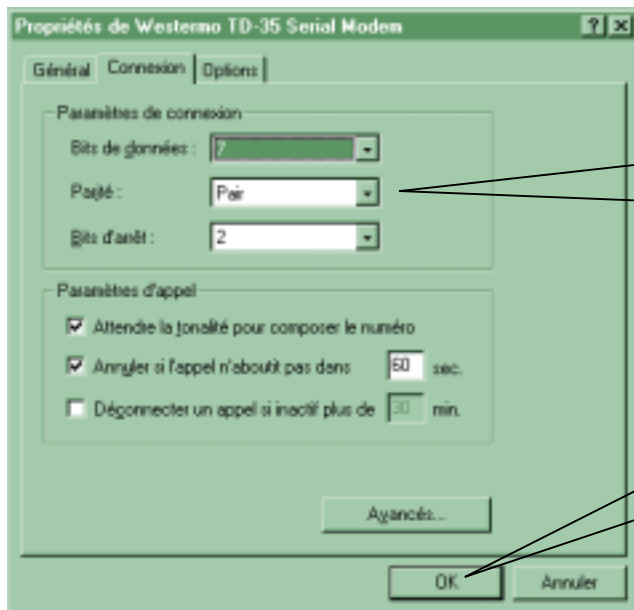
Propriétés de Westermo TD-35 Serial Modem

?

X

Général

Connexion

Options

Paramètres de connexion

Bits de données :

7

Parité :

Pair

Bits d'arrêt :

2

Paramètres d'appel

Attendre la tonalité pour composer le numéro

Annuler si l'appel n'aboutit pas dans

60

sec.

Déconnecter un appel si inactif plus de

30

min.

Avancés...

OK

Annuler